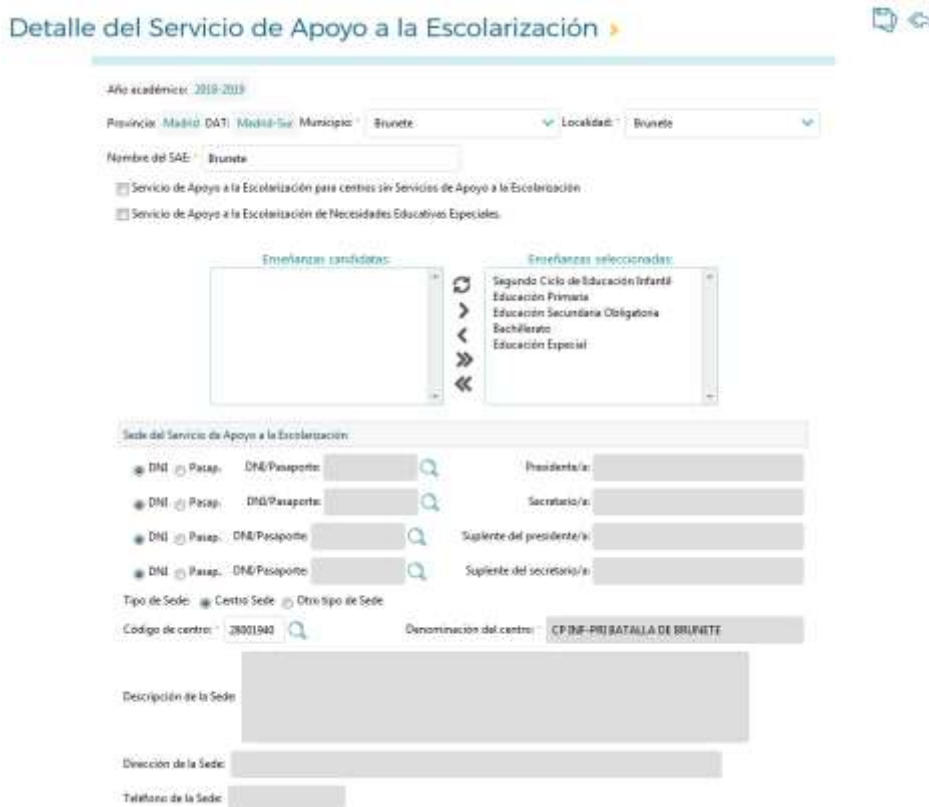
Detalle del Servicio de Apoyo a la Escolarización ›

Año académico: 2018-2019

Provincia: Madrid DAT: Madrid-Sur Municipio: * Brunete Localidad: * Brunete

Nombre del SAE: * Brunete

Servicio de Apoyo a la Escolarización para centros sin Servicios de Apoyo a la Escolarización

Servicio de Apoyo a la Escolarización de Necesidades Educativas Especiales

Enseñanzas candidatas:

Enseñanzas seleccionadas:
Segundo Ciclo de Educación Infantil
Educación Primaria
Educación Secundaria Obligatoria
Bachillerato
Educación Especial

Sede del Servicio de Apoyo a la Escolarización

DNI Pasap. DNI/Pasaporte: Presidente/a:

DNI Pasap. DNI/Pasaporte: Secretario/a:

DNI Pasap. DNI/Pasaporte: Suplente del presidente/a:

DNI Pasap. DNI/Pasaporte: Suplente del secretario/a:

Tipo de Sede: Centro Sede Otro tipo de Sede

Código de centro: * 28001940 Denominación del centro: * CP INF-PRI BATALLA DE BRUNETE

Descripción de la Sede:

Dirección de la Sede:

Teléfono de la Sede: